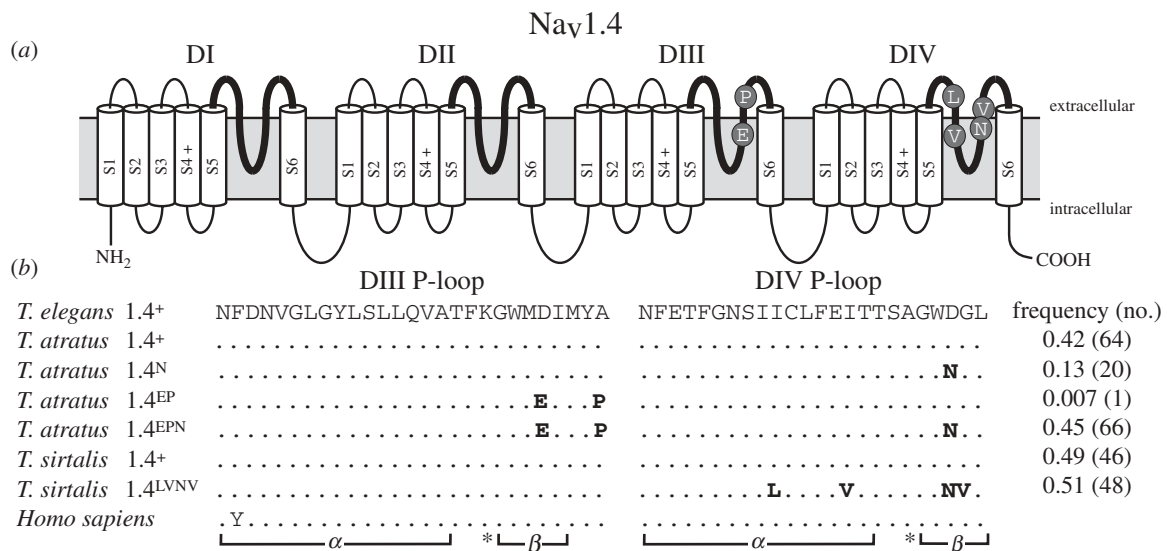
$Na_V1.4$

(a)

DI DII DIII DIV

S1 S2 S3 S4+ S5 S6 S1 S2 S3 S4+ S5 S6 S1 S2 S3 S4+ S5 P E S6 S1 S2 S3 S4+ S5 L V V N S6

extracellular

intracellular

$NH_2$

COOH

(b)

DIII P-loop DIV P-loop

| | DIII P-loop | DIV P-loop | frequency (no.) |
|---|---|---|---|
| *T. elegans* 1.4+ | NFDNVGLGYLSLLQVATFKGWMDIMYA | NFETFGNSIICLFEITTSAGWDGL | |
| *T. atratus* 1.4+ | ........................... | ........................ | 0.42 (64) |
| *T. atratus* 1.4N | ........................... | .....................N.. | 0.13 (20) |
| *T. atratus* 1.4EP | .......................E...P | ........................ | 0.007 (1) |
| *T. atratus* 1.4EPN | .......................E...P | .....................N.. | 0.45 (66) |
| *T. sirtalis* 1.4+ | ........................... | ........................ | 0.49 (46) |
| *T. sirtalis* 1.4LVNV | ........................... | ............L...V....NV. | 0.51 (48) |
| *Homo sapiens* | .Y......................... | ........................ | |

α * β α * β